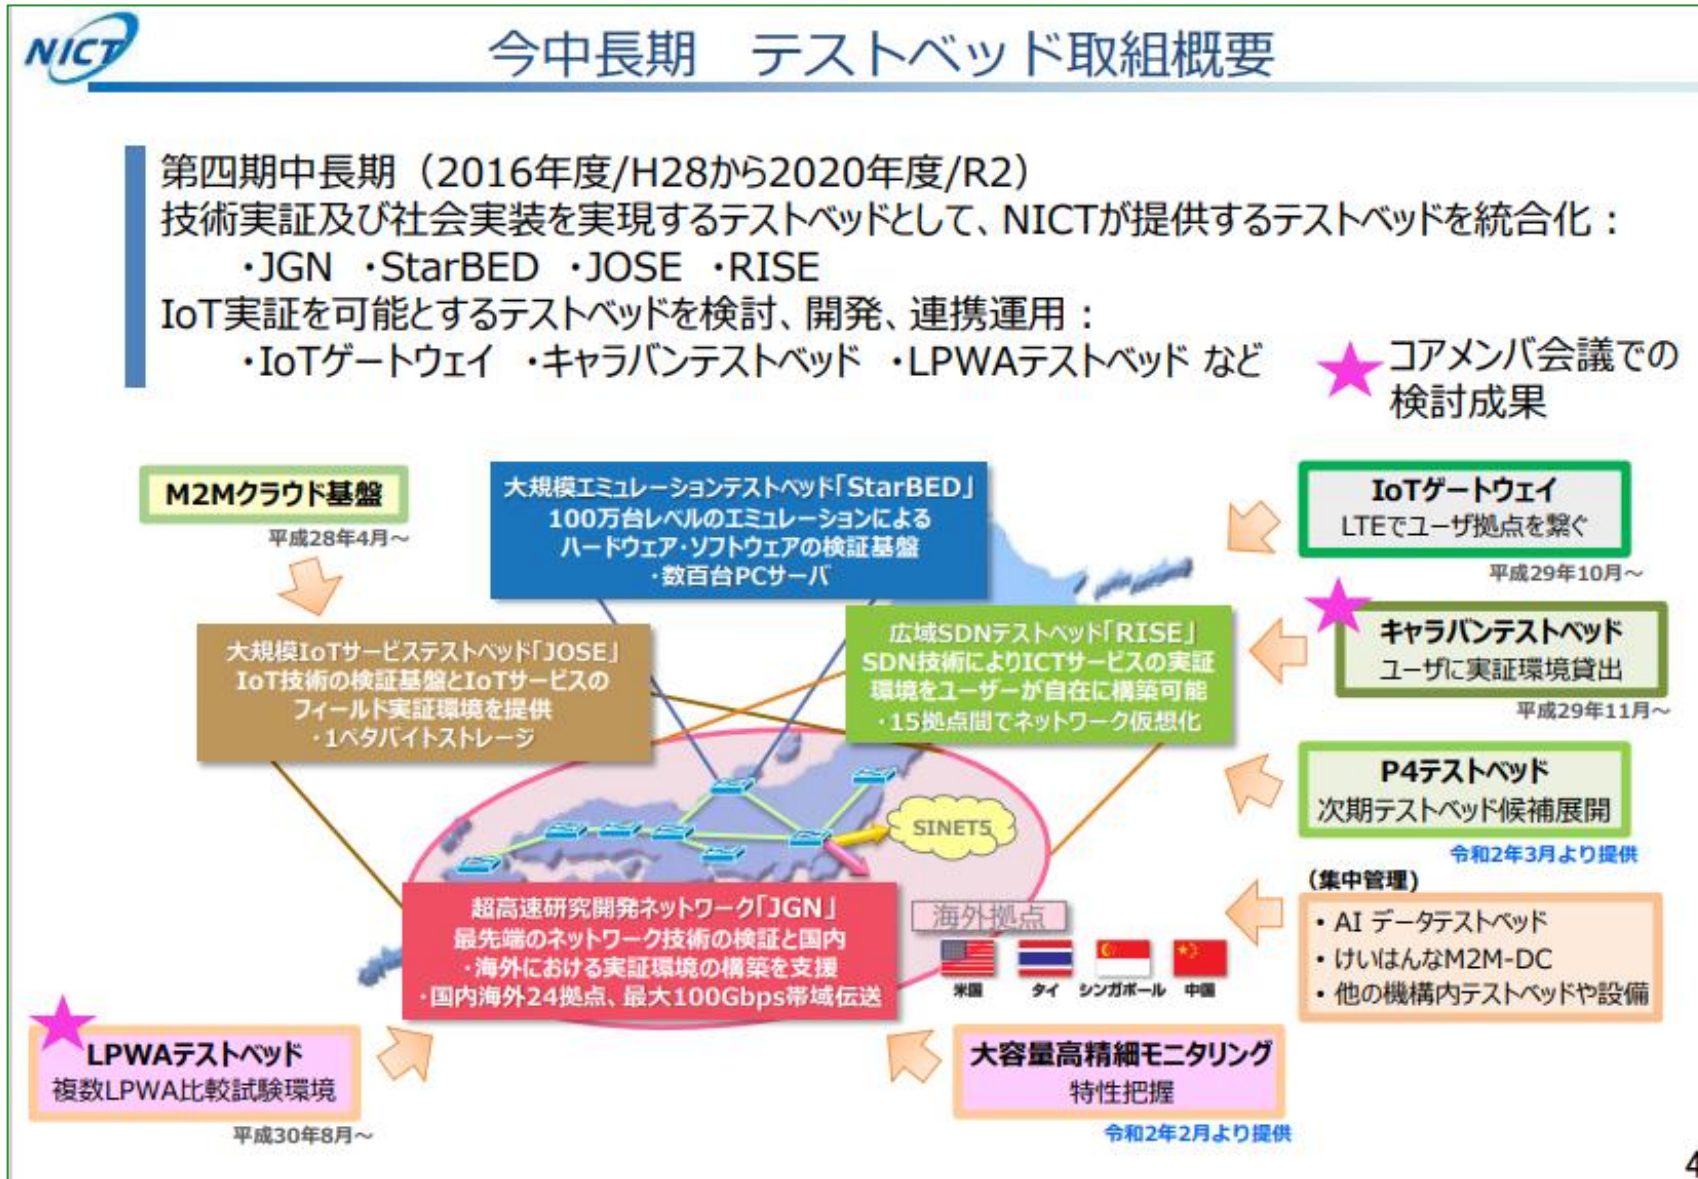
NICT

今中長期　テストベッド取組概要

第四期中長期（2016年度/H28から2020年度/R2）
技術実証及び社会実装を実現するテストベッドとして、NICTが提供するテストベッドを統合化：
・JGN　・StarBED　・JOSE　・RISE
IoT実証を可能とするテストベッドを検討、開発、連携運用：
・IoTゲートウェイ　・キャラバンテストベッド　・LPWAテストベッド など

コアメンバ会議での検討成果

M2Mクラウド基盤
平成28年4月～

大規模エミュレーションテストベッド「StarBED」
100万台レベルのエミュレーションによる
ハードウェア・ソフトウェアの検証基盤
・数百台PCサーバ

IoTゲートウェイ
LTEでユーザ拠点を繋ぐ
平成29年10月～

大規模IoTサービステストベッド「JOSE」
IoT技術の検証基盤とIoTサービスの
フィールド実証環境を提供
・1ペタバイトストレージ

広域SDNテストベッド「RISE」
SDN技術によりICTサービスの実証
環境をユーザーが自在に構築可能
・15拠点間でネットワーク仮想化

キャラバンテストベッド
ユーザに実証環境貸出
平成29年11月～

P4テストベッド
次期テストベッド候補展開
令和2年3月より提供

SINET5

超高速研究開発ネットワーク「JGN」
最先端のネットワーク技術の検証と国内
・海外における実証環境の構築を支援
・国内海外24拠点、最大100Gbps帯域伝送

海外拠点
米国　タイ　シンガポール　中国

(集中管理)
・AI データテストベッド
・けいはんなM2M-DC
・他の機構内テストベッドや設備

LPWAテストベッド
複数LPWA比較試験環境
平成30年8月～

大容量高精細モニタリング
特性把握
令和2年2月より提供

4